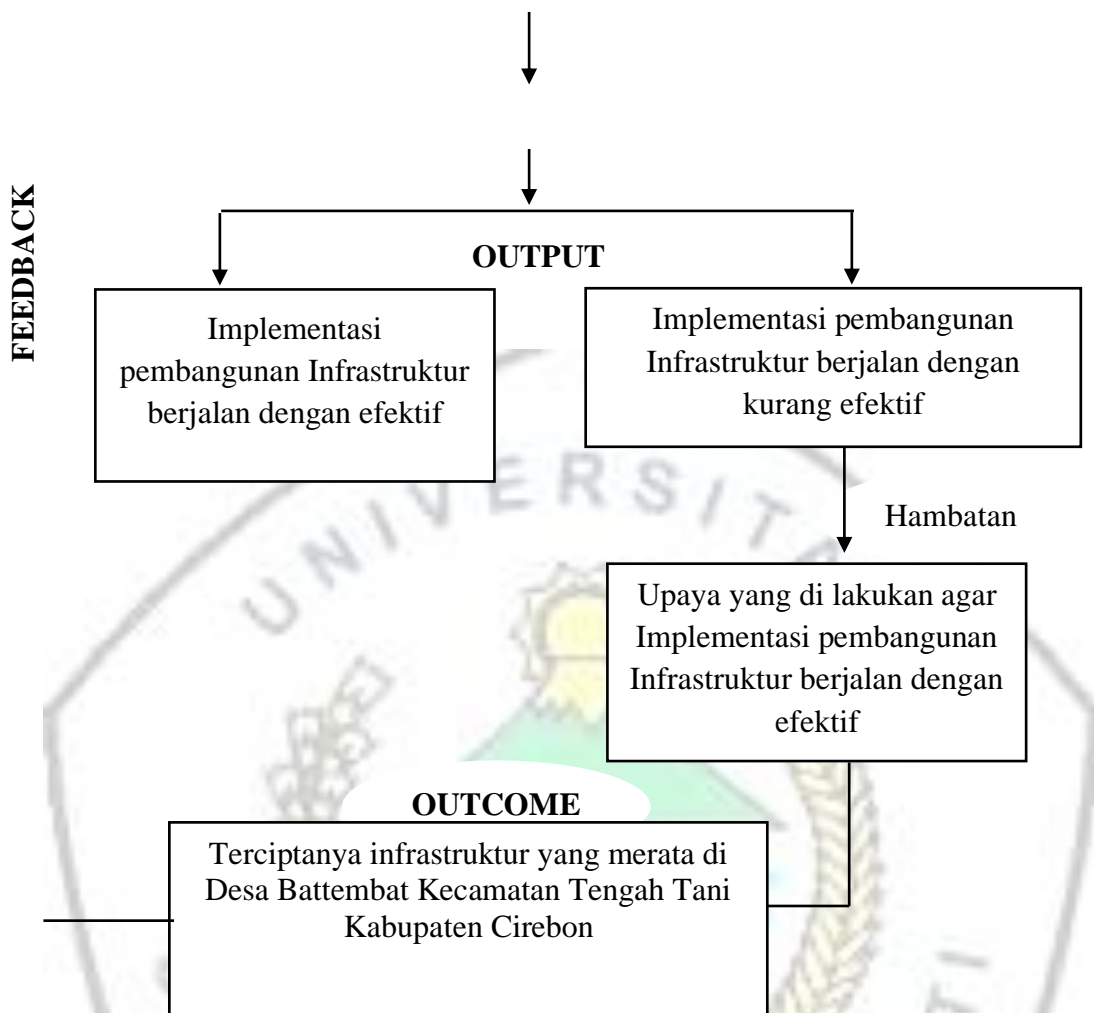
FEEDBACK

OUTPUT

Implementasi pembangunan Infrastruktur berjalan dengan efektif

Implementasi pembangunan Infrastruktur berjalan dengan kurang efektif

Hambatan

Upaya yang di lakukan agar Implementasi pembangunan Infrastruktur berjalan dengan efektif

OUTCOME

Terciptanya infrastruktur yang merata di Desa Battembat Kecamatan Tengah Tani Kabupaten Cirebon